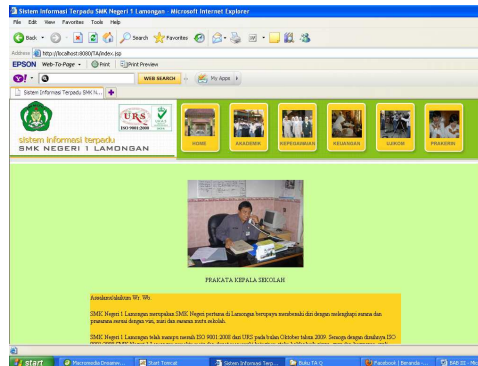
Sistem Informasi Terpadu SMK Negeri 1 Lamongan - Microsoft Internet Explorer

File Edit View Favorites Tools Help

Back Search Favorites

Address http://localhost:8080/TA/index.jsp

EPSON Web-To-Page Print Print Preview

WEB SEARCH My Apps

Sistem Informasi Terpadu SMK N...

URS ISO 9001:2000

sistem informasi terpadu
SMK NEGERI 1 LAMONGAN

HOME AKADEMIK KEPEGAWAIAN KEUANGAN UJIKOM PRAKERIN

PRAKATA KEPALA SEKOLAH

Assalamu'alaikum Wr. Wb.

SMK Negeri 1 Lamongan merupakan SMK Negeri pertama di Lamongan berupaya membenahi diri dengan melengkapi sarana dan prasarana sesuai dengan visi, misi dan sasaran mutu sekolah.

SMK Negeri 1 Lamongan telah mampu meraih ISO 9001:2000 dari URS pada bulan Oktober tahun 2009. Semoga dengan diraihnya ISO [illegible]

start Macromedia Dreamwe... Start Tomcat Sistem Informasi Terp... Buku TA Q Facebook | Beranda -... BAB III - Mic